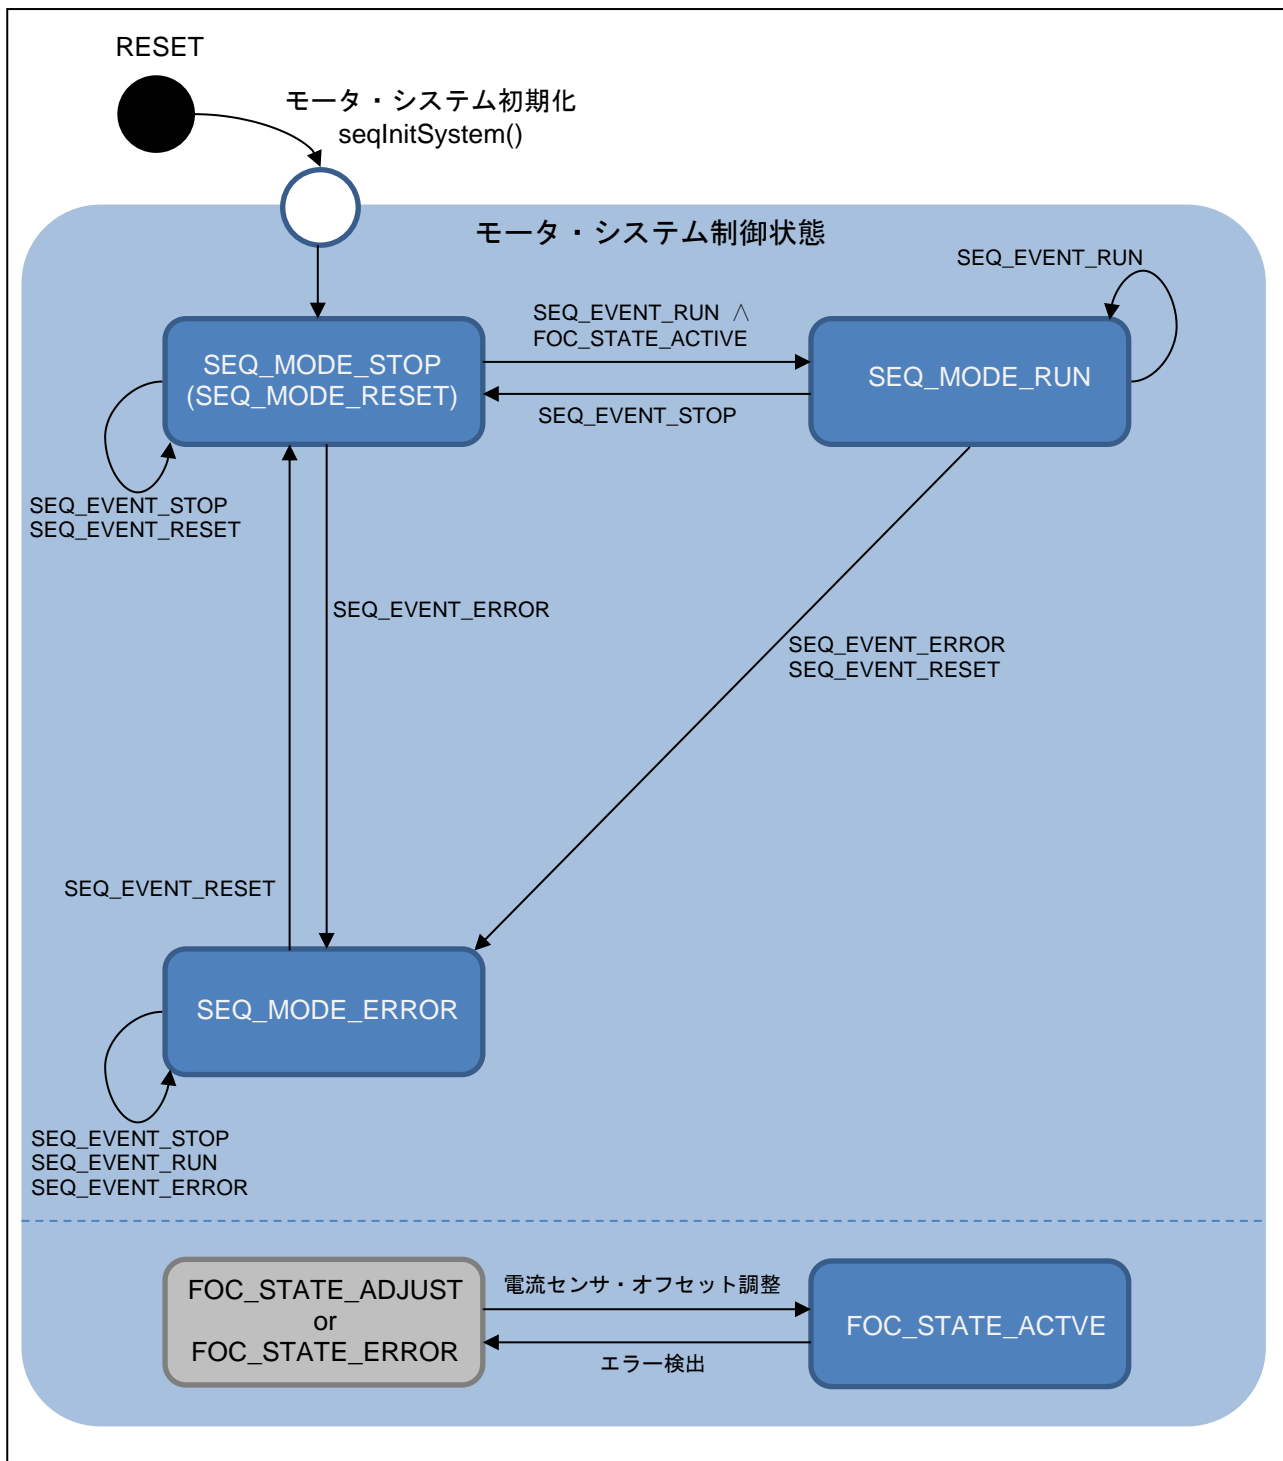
RESET

モータ・システム初期化
seqInitSystem()

モータ・システム制御状態

SEQ_EVENT_RUN

SEQ_EVENT_RUN ∧
FOC_STATE_ACTIVE

SEQ_MODE_STOP
(SEQ_MODE_RESET)

SEQ_MODE_RUN

SEQ_EVENT_STOP

SEQ_EVENT_STOP
SEQ_EVENT_RESET

SEQ_EVENT_ERROR

SEQ_EVENT_ERROR
SEQ_EVENT_RESET

SEQ_EVENT_RESET

SEQ_MODE_ERROR

SEQ_EVENT_STOP
SEQ_EVENT_RUN
SEQ_EVENT_ERROR

FOC_STATE_ADJUST
or
FOC_STATE_ERROR

電流センサ・オフセット調整

FOC_STATE_ACTVE

エラー検出